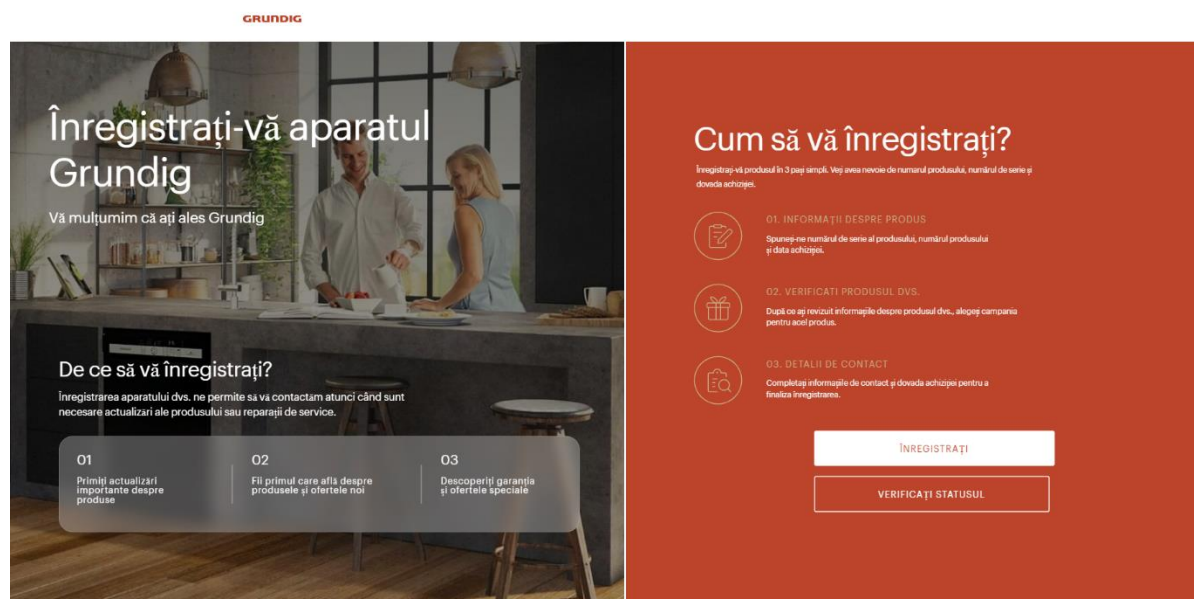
GRUNDIG

Înregistrați-vă aparatul Grundig

Vă mulțumim că ați ales Grundig

De ce să vă înregistrați?

Înregistrarea aparatului dvs. ne permite să vă contactam atunci când sunt necesare actualizari ale produsului sau reparații de service.

01
Primiți actualizări importante despre produse

02
Fii primul care află despre produsele și ofertele noi

03
Descoperiți garanția și ofertele speciale

Cum să vă înregistrați?

Înregistrați-vă produsul în 3 pași simpli. Veți avea nevoie de numarul produsului, numărul de serie și dovada achiziției.

01. INFORMAȚII DESPRE PRODUS
Spuneți-ne numărul de serie al produsului, numărul produsului și data achiziției.

02. VERIFICATI PRODUSUL DVS.
După ce ați revizuit informațiile despre produsul dvs., alegeți campania pentru acel produs.

03. DETALII DE CONTACT
Completați informațiile de contact și dovada achiziției pentru a finaliza înregistrarea.

ÎNREGISTRAȚI

VERIFICAȚI STATUSUL